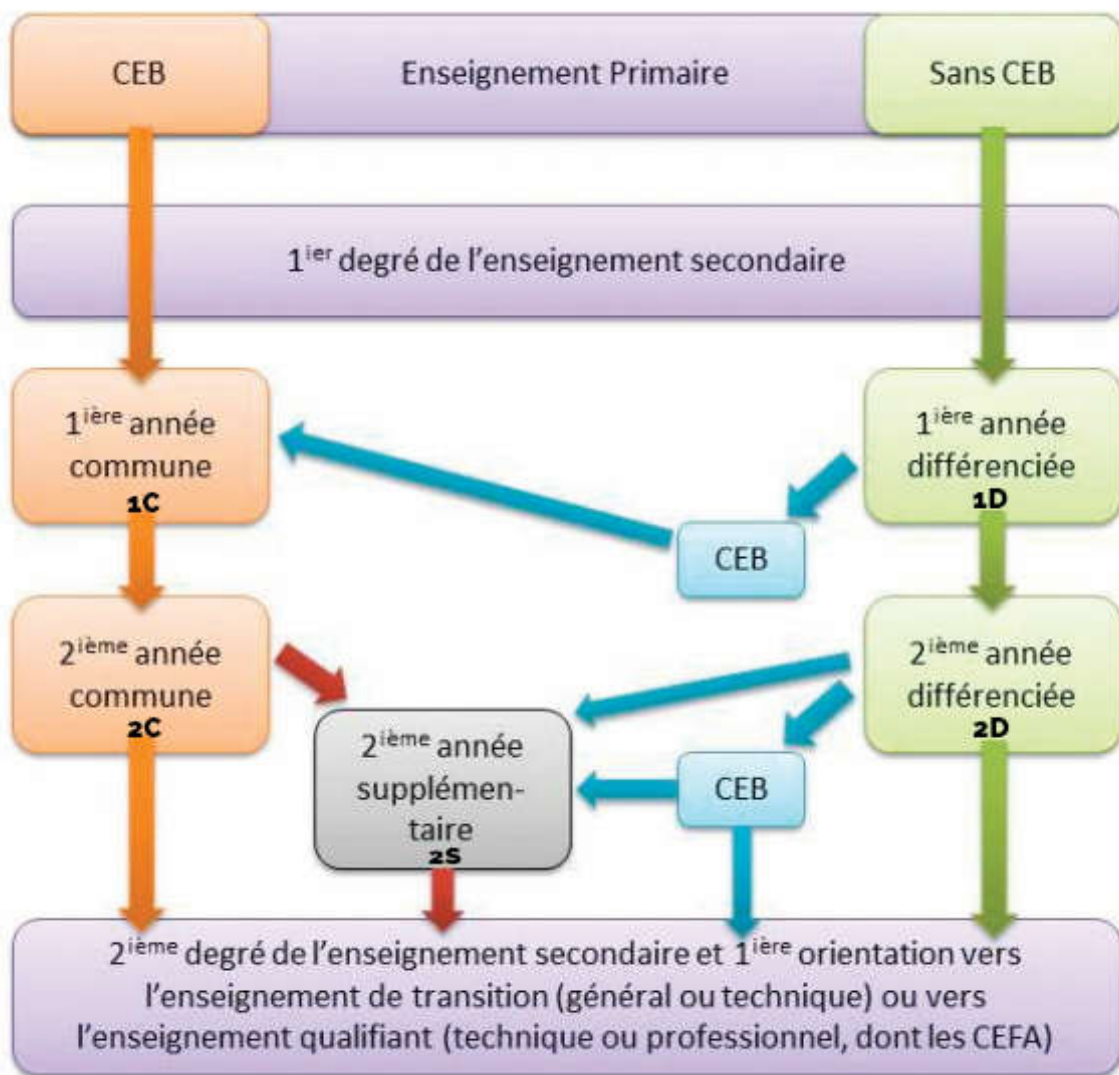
CEB

Enseignement Primaire

Sans CEB

1$^{ier}$ degré de l'enseignement secondaire

1$^{ière}$ année commune
1C

1$^{ière}$ année différenciée
1D

CEB

2$^{ième}$ année commune
2C

2$^{ième}$ année différenciée
2D

2$^{ième}$ année supplémentaire
2S

CEB

2$^{ième}$ degré de l'enseignement secondaire et 1$^{ière}$ orientation vers l'enseignement de transition (général ou technique) ou vers l'enseignement qualifiant (technique ou professionnel, dont les CEFA)